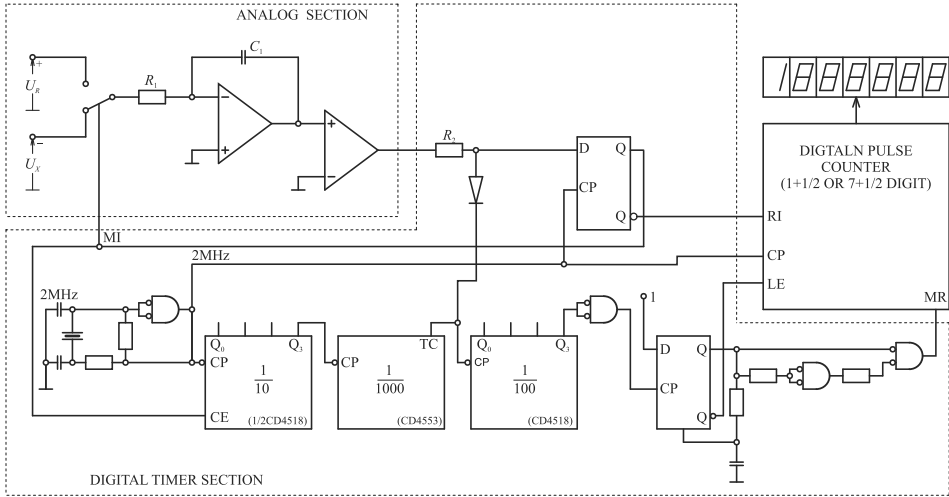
ANALOG SECTION

$C_1$

$U_R$

$R_1$

$U_X$

$R_2$

D Q

CP

Q

DIGTALN PULSE COUNTER (1+1/2 OR 7+1/2 DIGIT)

RI

CP

LE

MR

MI

2MHz

2MHz

$Q_0$ $Q_3$

CP

$\frac{1}{10}$

CE (1/2CD4518)

CP TC

$\frac{1}{1000}$

(CD4553)

$Q_0$ $Q_3$

CP

$\frac{1}{100}$

(CD4518)

1

D Q

CP

Q

DIGITAL TIMER SECTION